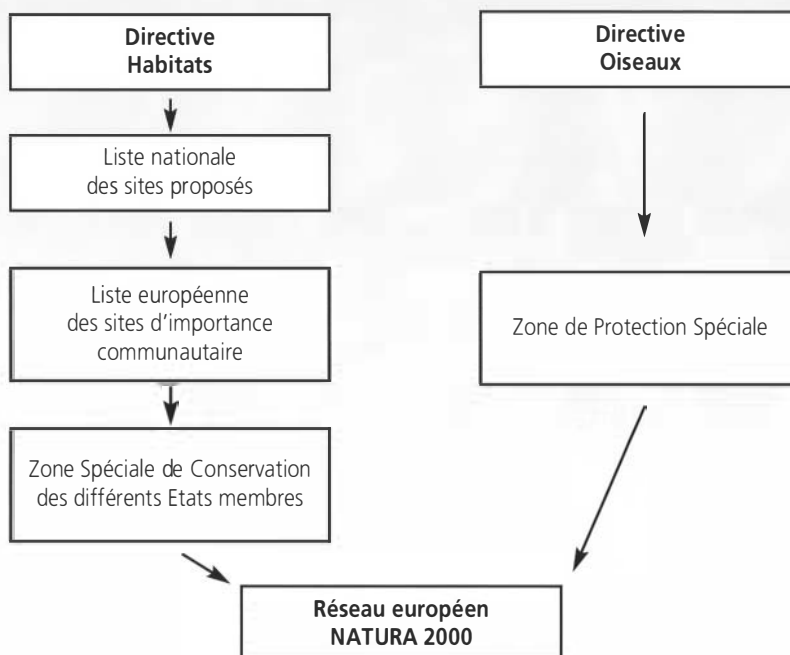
Directive Habitats

Liste nationale des sites proposés

Liste européenne des sites d'importance communautaire

Zone Spéciale de Conservation des différents Etats membres

Directive Oiseaux

Zone de Protection Spéciale

Réseau européen NATURA 2000